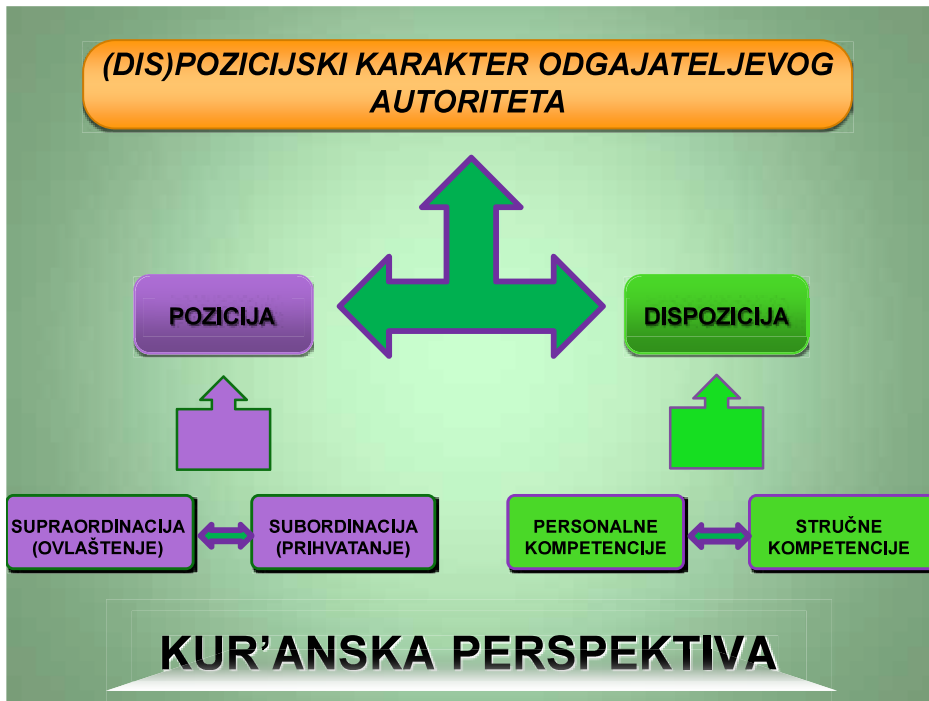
(DIS)POZICIJSKI KARAKTER ODGAJATELJEVOG AUTORITETA

POZICIJA

DISPOZICIJA

SUPRAORDINACIJA (OVLAŠTENJE)

SUBORDINACIJA (PRIHVATANJE)

PERSONALNE KOMPETENCIJE

STRUČNE KOMPETENCIJE

KUR'ANSKA PERSPEKTIVA